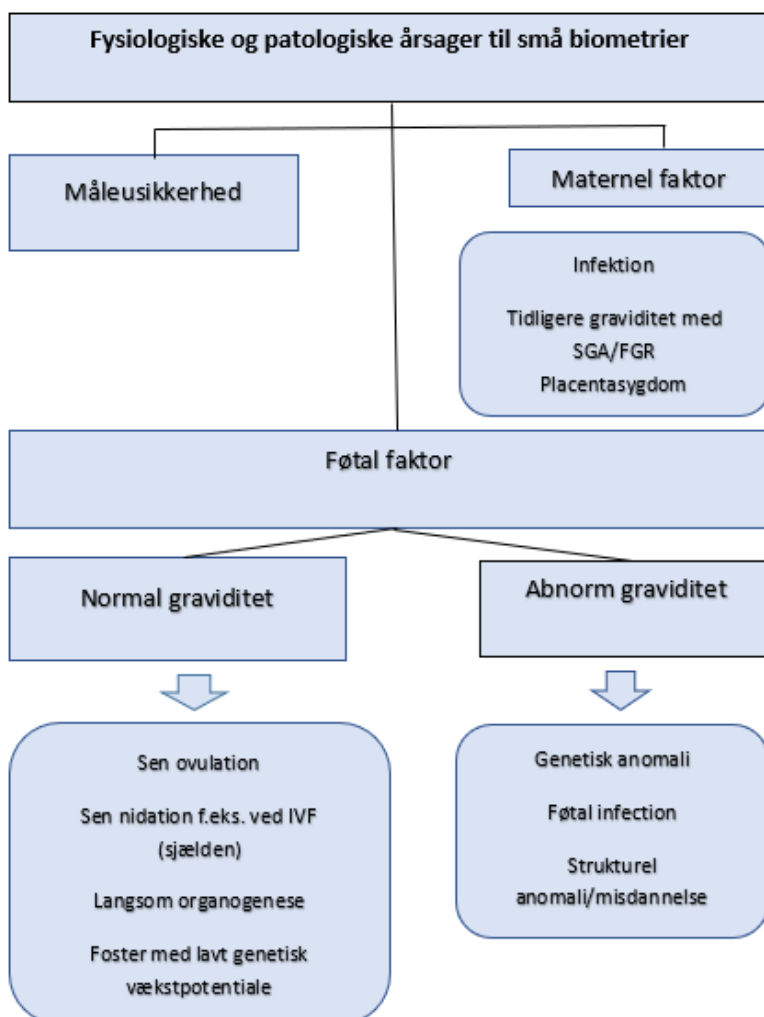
Fysiologiske og patologiske årsager til små biometrier

Måleusikkerhed

Maternel faktor

Infektion

Tidligere graviditet med SGA/FGR

Placentasygdom

Føtal faktor

Normal graviditet

Abnorm graviditet

Sen ovulation

Sen nidation f.eks. ved IVF (sjælden)

Langsom organogenese

Foster med lavt genetisk vækstpotentiale

Genetisk anomali

Føtal infection

Strukturel anomali/misdannelse